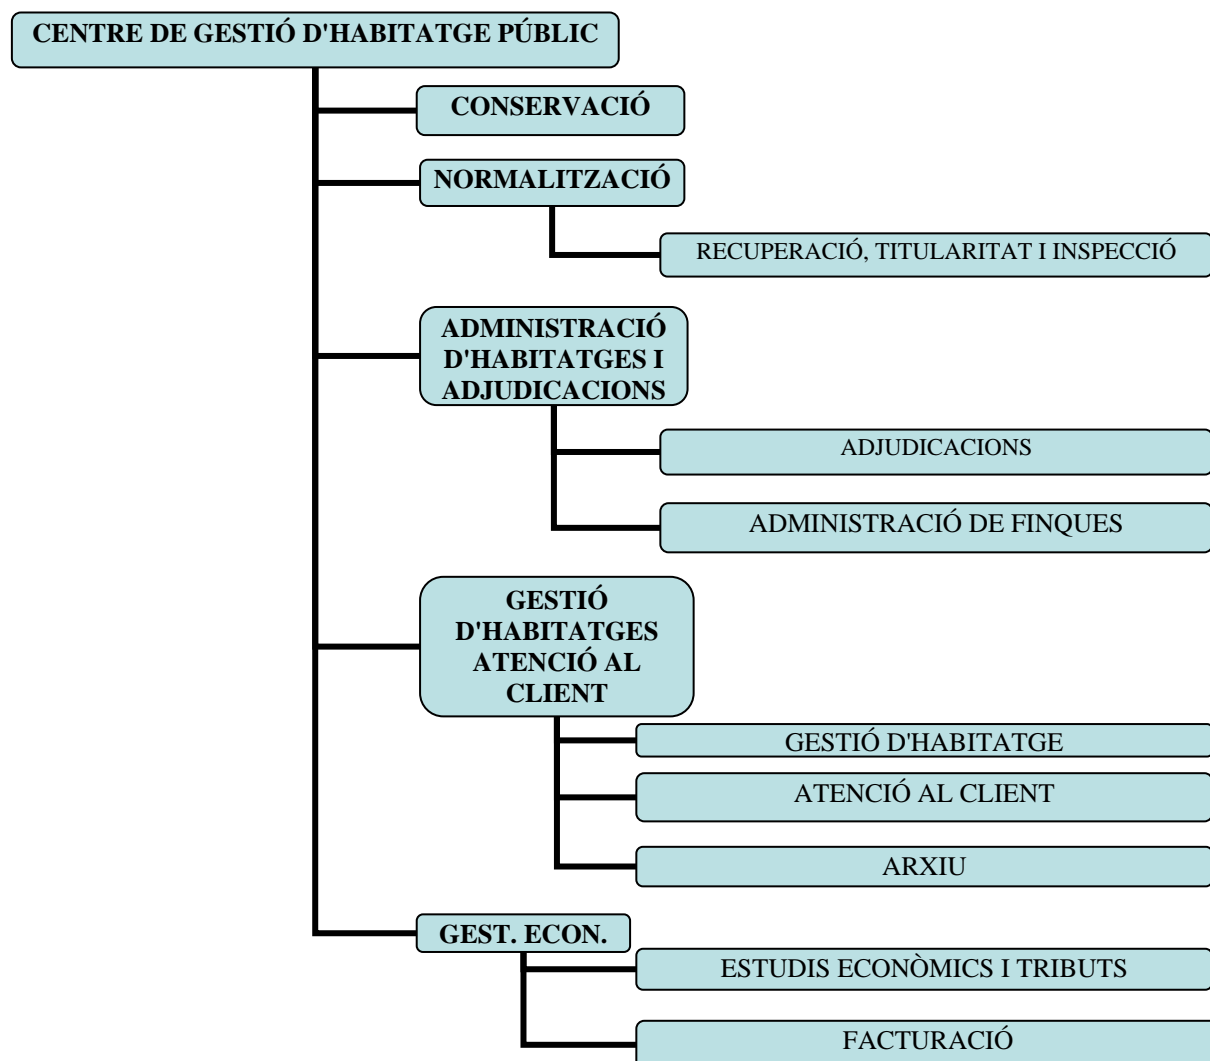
CENTRE DE GESTIÓ D'HABITATGE PÚBLIC

CONSERVACIÓ

NORMALITZACIÓ

RECUPERACIÓ, TITULARITAT I INSPECCIÓ

ADMINISTRACIÓ D'HABITATGES I ADJUDICACIONS

ADJUDICACIONS

ADMINISTRACIÓ DE FINQUES

GESTIÓ D'HABITATGES ATENCIÓ AL CLIENT

GESTIÓ D'HABITATGE

ATENCIÓ AL CLIENT

ARXIU

GEST. ECON.

ESTUDIS ECONÒMICS I TRIBUTS

FACTURACIÓ